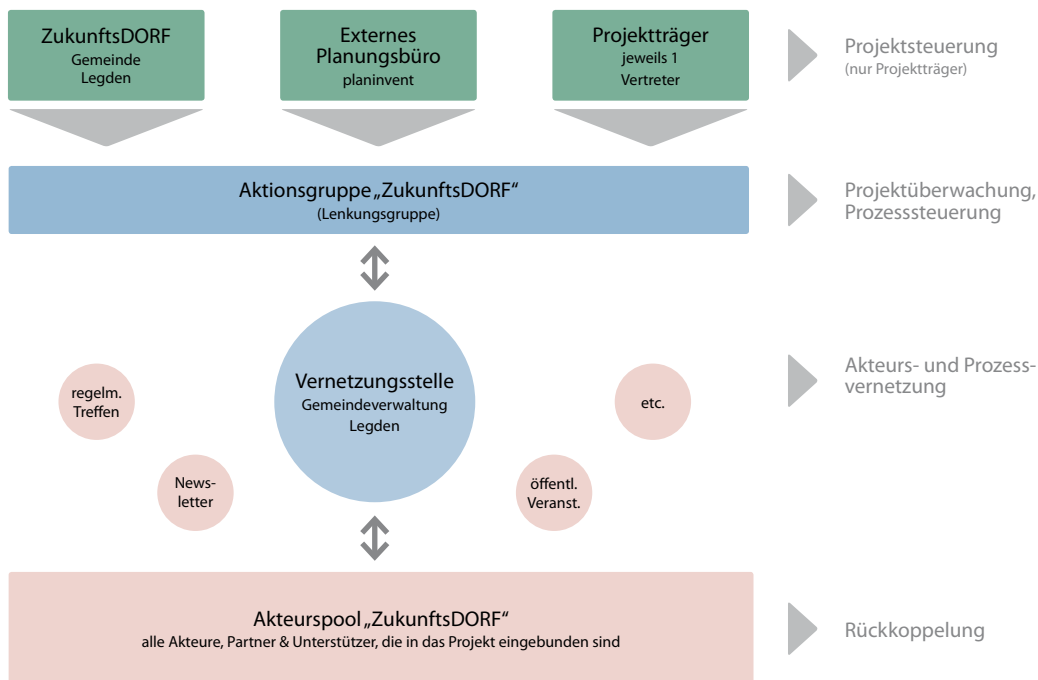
ZukunftsDORF
Gemeinde
Legden

Externes
Planungsbüro
planinvent

Projektträger
jeweils 1
Vertreter

Projektsteuerung
(nur Projektträger)

Aktionsgruppe „ZukunftsDORF“
(Lenkungsgruppe)

Projektüberwachung,
Prozesssteuerung

regelm.
Treffen

Vernetzungsstelle
Gemeindeverwaltung
Legden

etc.

Akteurs- und Prozessvernetzung

Newsletter

öffentl.
Veranst.

Akteurspool „ZukunftsDORF“
alle Akteure, Partner & Unterstützer, die in das Projekt eingebunden sind

Rückkoppelung